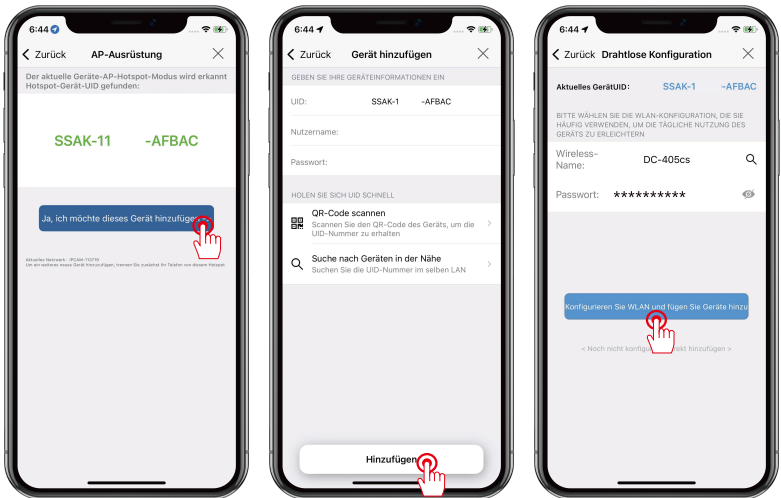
6:44

< Zurück AP-Ausrüstung

Der aktuelle Geräte-AP-Hotspot-Modus wird erkannt Hotspot-Gerät-UID gefunden:

SSAK-11 -AFBAC

Ja, ich möchte dieses Gerät hinzufügen

Aktuelles Netzwerk : IPCAM-1 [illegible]
Um ein weiteres neues Gerät hinzuzufügen, trennen Sie zunächst Ihr Telefon von diesem Hotspot

6:44

< Zurück Gerät hinzufügen

GEBEN SIE IHRE GERÄTEINFORMATIONEN EIN

UID: SSAK-1 -AFBAC

Nutzername:

Passwort:

HOLEN SIE SICH UID SCHNELL

QR-Code scannen
Scannen Sie den QR-Code des Geräts, um die UID-Nummer zu erhalten

Suche nach Geräten in der Nähe
Suchen Sie die UID-Nummer im selben LAN

Hinzufügen

6:44

< Zurück Drahtlose Konfiguration

Aktuelles GerätUID: SSAK-1 -AFBAC

BITTE WÄHLEN SIE DIE WLAN-KONFIGURATION, DIE SIE HÄUFIG VERWENDEN, UM DIE TÄGLICHE NUTZUNG DES GERÄTS ZU ERLEICHTERN

Wireless-Name: DC-405cs

Passwort: **********

Konfigurieren Sie WLAN und fügen Sie Geräte hinzu

< Noch nicht konfig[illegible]ekt hinzufügen >